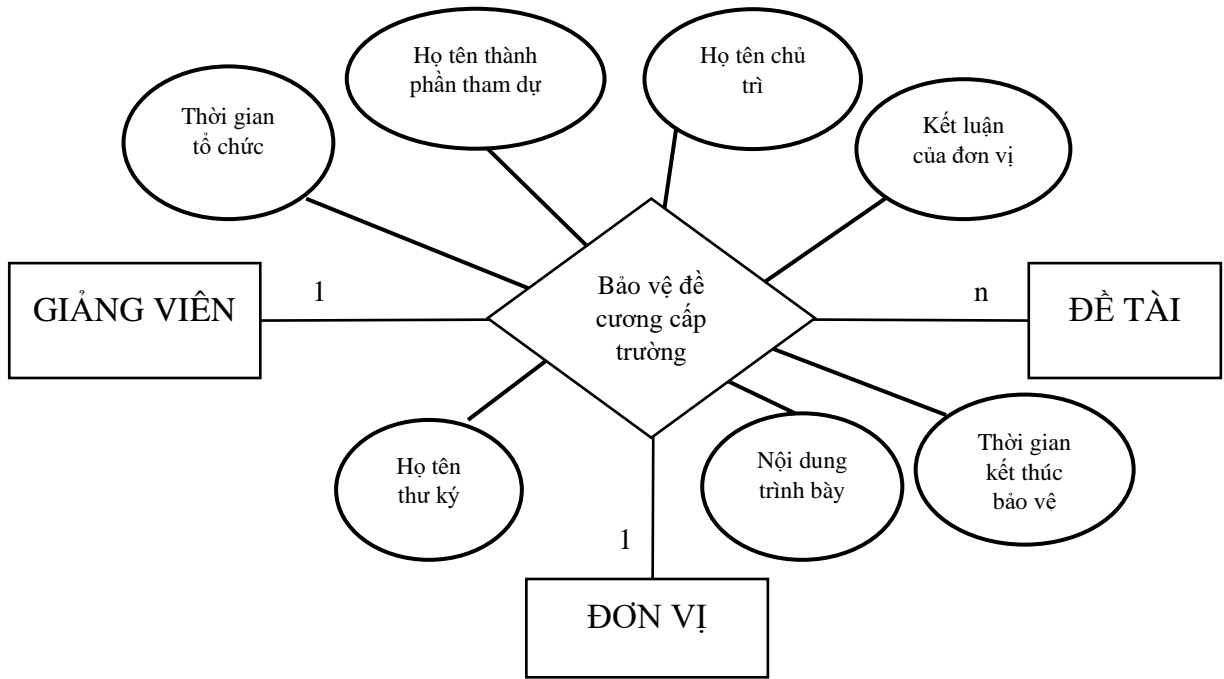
Họ tên thành phần tham dự

Họ tên chủ trì

Thời gian tổ chức

Kết luận của đơn vị

GIẢNG VIÊN

1

Bảo vệ đề cương cấp trường

n

ĐỀ TÀI

Họ tên thư ký

Nội dung trình bày

Thời gian kết thúc bảo vê

1

ĐƠN VỊ